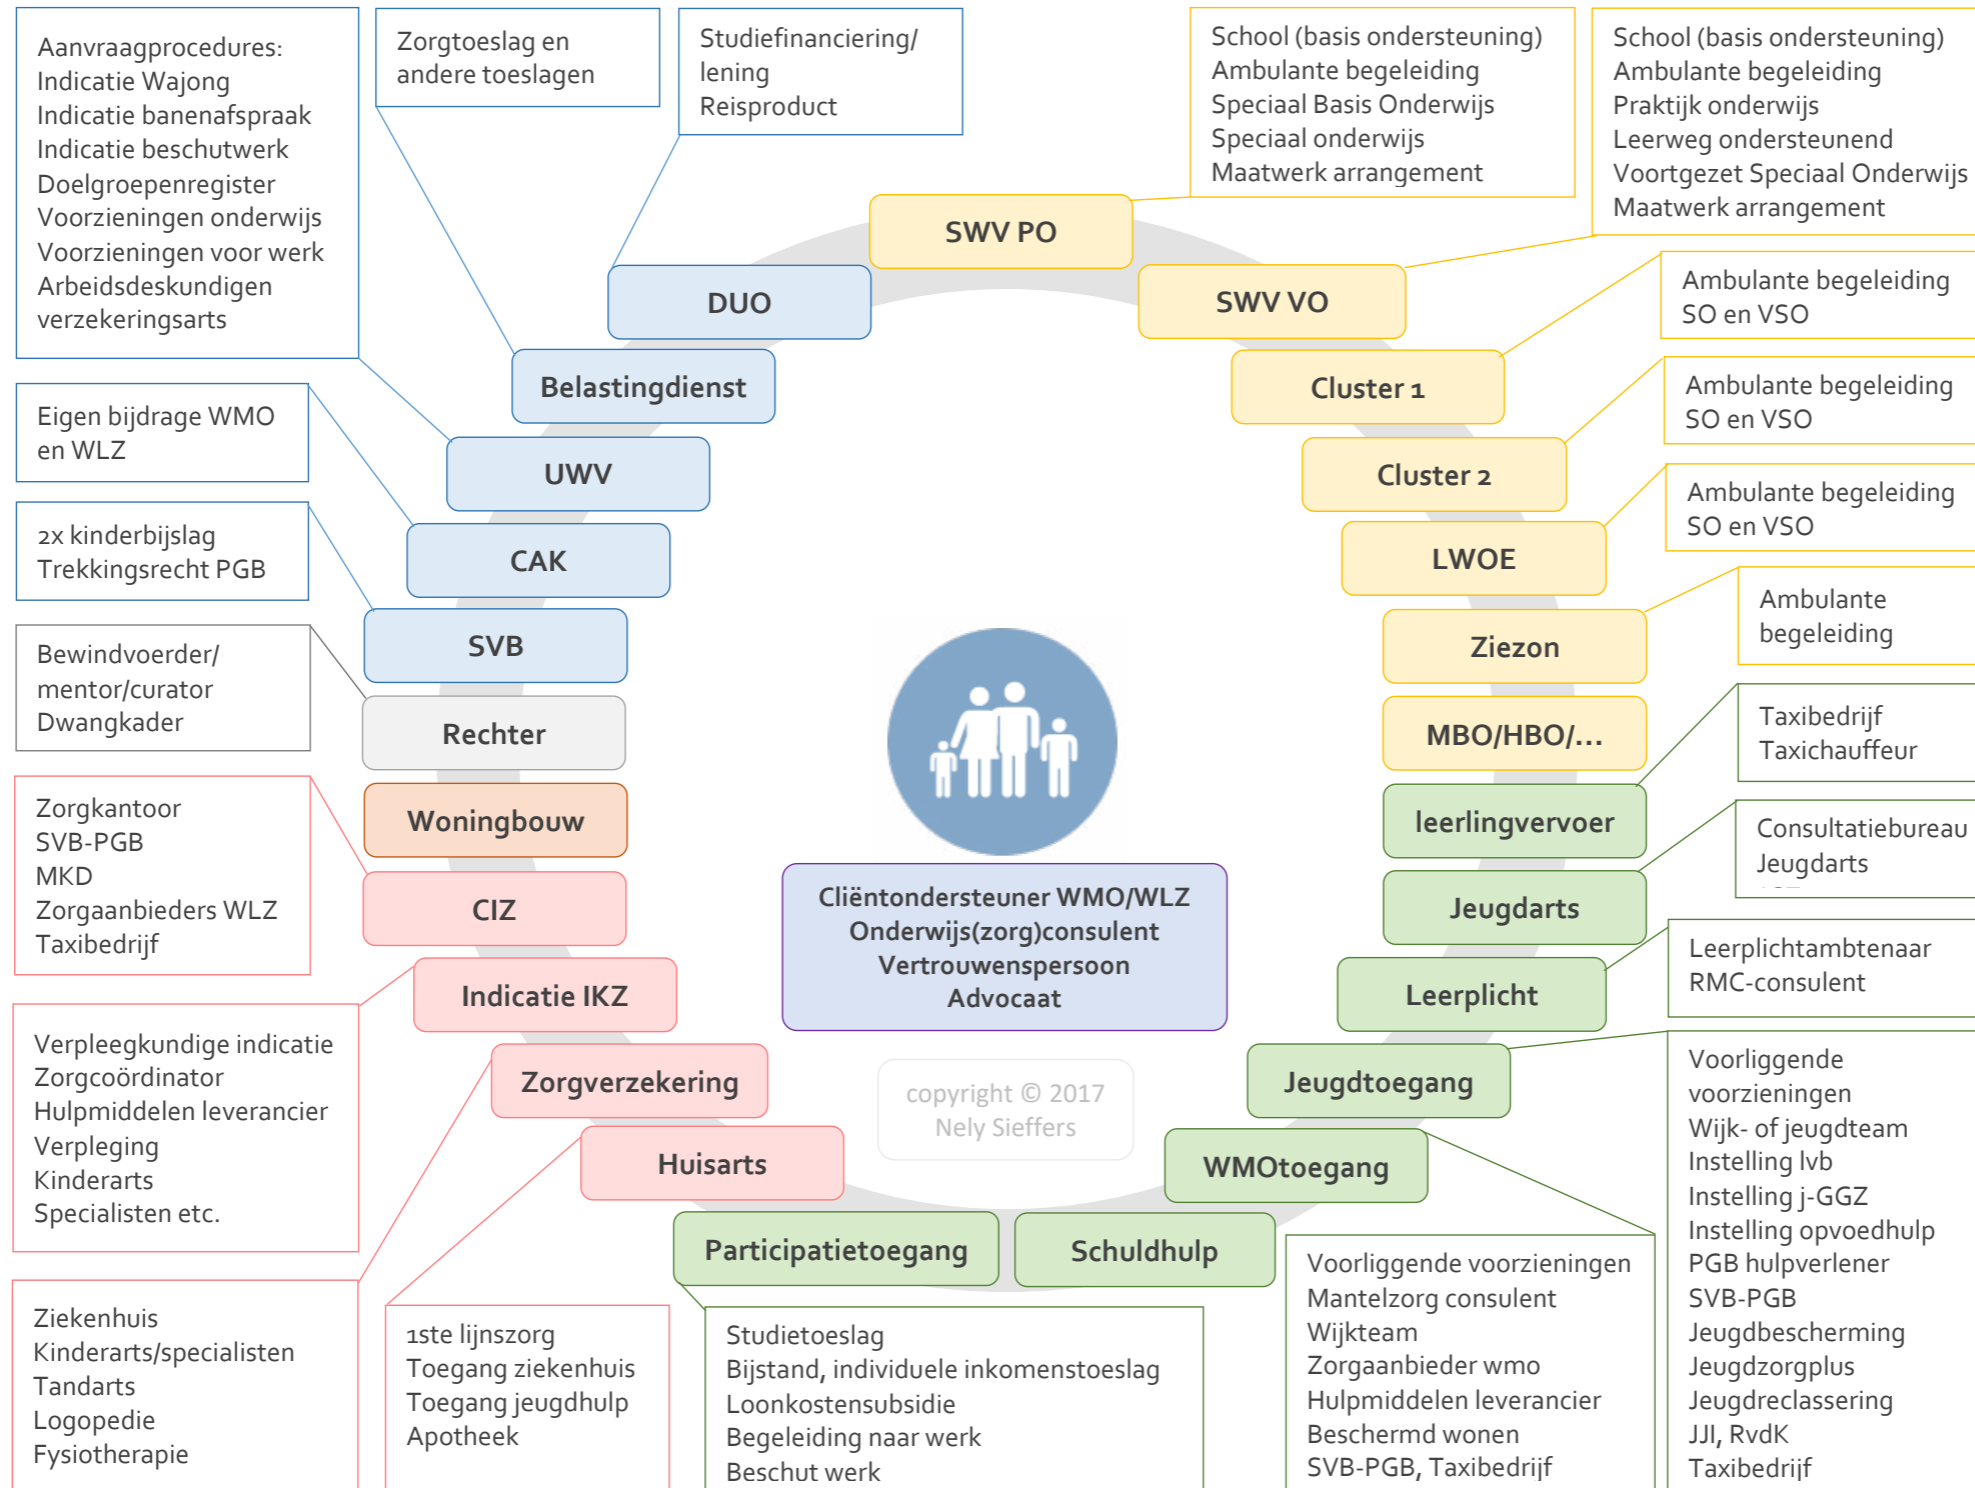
Aanvraagprocedures:
Indicatie Wajong
Indicatie banenafspraak
Indicatie beschutwerk
Doelgroepenregister
Voorzieningen onderwijs
Voorzieningen voor werk
Arbeidsdeskundigen
verzekeringsarts

Zorgtoeslag en andere toeslagen

Studiefinanciering/ lening
Reisproduct

School (basis ondersteuning)
Ambulante begeleiding
Speciaal Basis Onderwijs
Speciaal onderwijs
Maatwerk arrangement

School (basis ondersteuning)
Ambulante begeleiding
Praktijk onderwijs
Leerweg ondersteunend
Voortgezet Speciaal Onderwijs
Maatwerk arrangement

SWV PO

DUO

SWV VO

Ambulante begeleiding SO en VSO

Belastingdienst

Cluster 1

Ambulante begeleiding SO en VSO

Eigen bijdrage WMO en WLZ

UWV

Cluster 2

Ambulante begeleiding SO en VSO

2x kinderbijslag
Trekkingsrecht PGB

CAK

LWOE

Ambulante begeleiding

SVB

Ziezon

Bewindvoerder/ mentor/curator
Dwangkader

Rechter

MBO/HBO/...

Taxibedrijf
Taxichauffeur

Woningbouw

leerlingvervoer

Consultatiebureau
Jeugdarts

Zorgkantoor
SVB-PGB
MKD
Zorgaanbieders WLZ
Taxibedrijf

CIZ

Cliëntondersteuner WMO/WLZ
Onderwijs(zorg)consulent
Vertrouwenspersoon
Advocaat

Jeugdarts

Leerplichtambtenaar
RMC-consulent

Indicatie IKZ

Leerplicht

Verpleegkundige indicatie
Zorgcoördinator
Hulpmiddelen leverancier
Verpleging
Kinderarts
Specialisten etc.

Zorgverzekering

copyright © 2017
Nely Sieffers

Jeugdtoegang

Voorliggende voorzieningen
Wijk- of jeugdteam
Instelling lvb
Instelling j-GGZ
Instelling opvoedhulp
PGB hulpverlener
SVB-PGB
Jeugdbescherming
Jeugdzorgplus
Jeugdreclassering
JJI, RvdK
Taxibedrijf

Huisarts

WMOtoegang

Participatietoegang

Schuldhulp

Ziekenhuis
Kinderarts/specialisten
Tandarts
Logopedie
Fysiotherapie

1ste lijnszorg
Toegang ziekenhuis
Toegang jeugdhulp
Apotheek

Studietoeslag
Bijstand, individuele inkomenstoeslag
Loonkostensubsidie
Begeleiding naar werk
Beschut werk

Voorliggende voorzieningen
Mantelzorg consulent
Wijkteam
Zorgaanbieder wmo
Hulpmiddelen leverancier
Beschermd wonen
SVB-PGB, Taxibedrijf